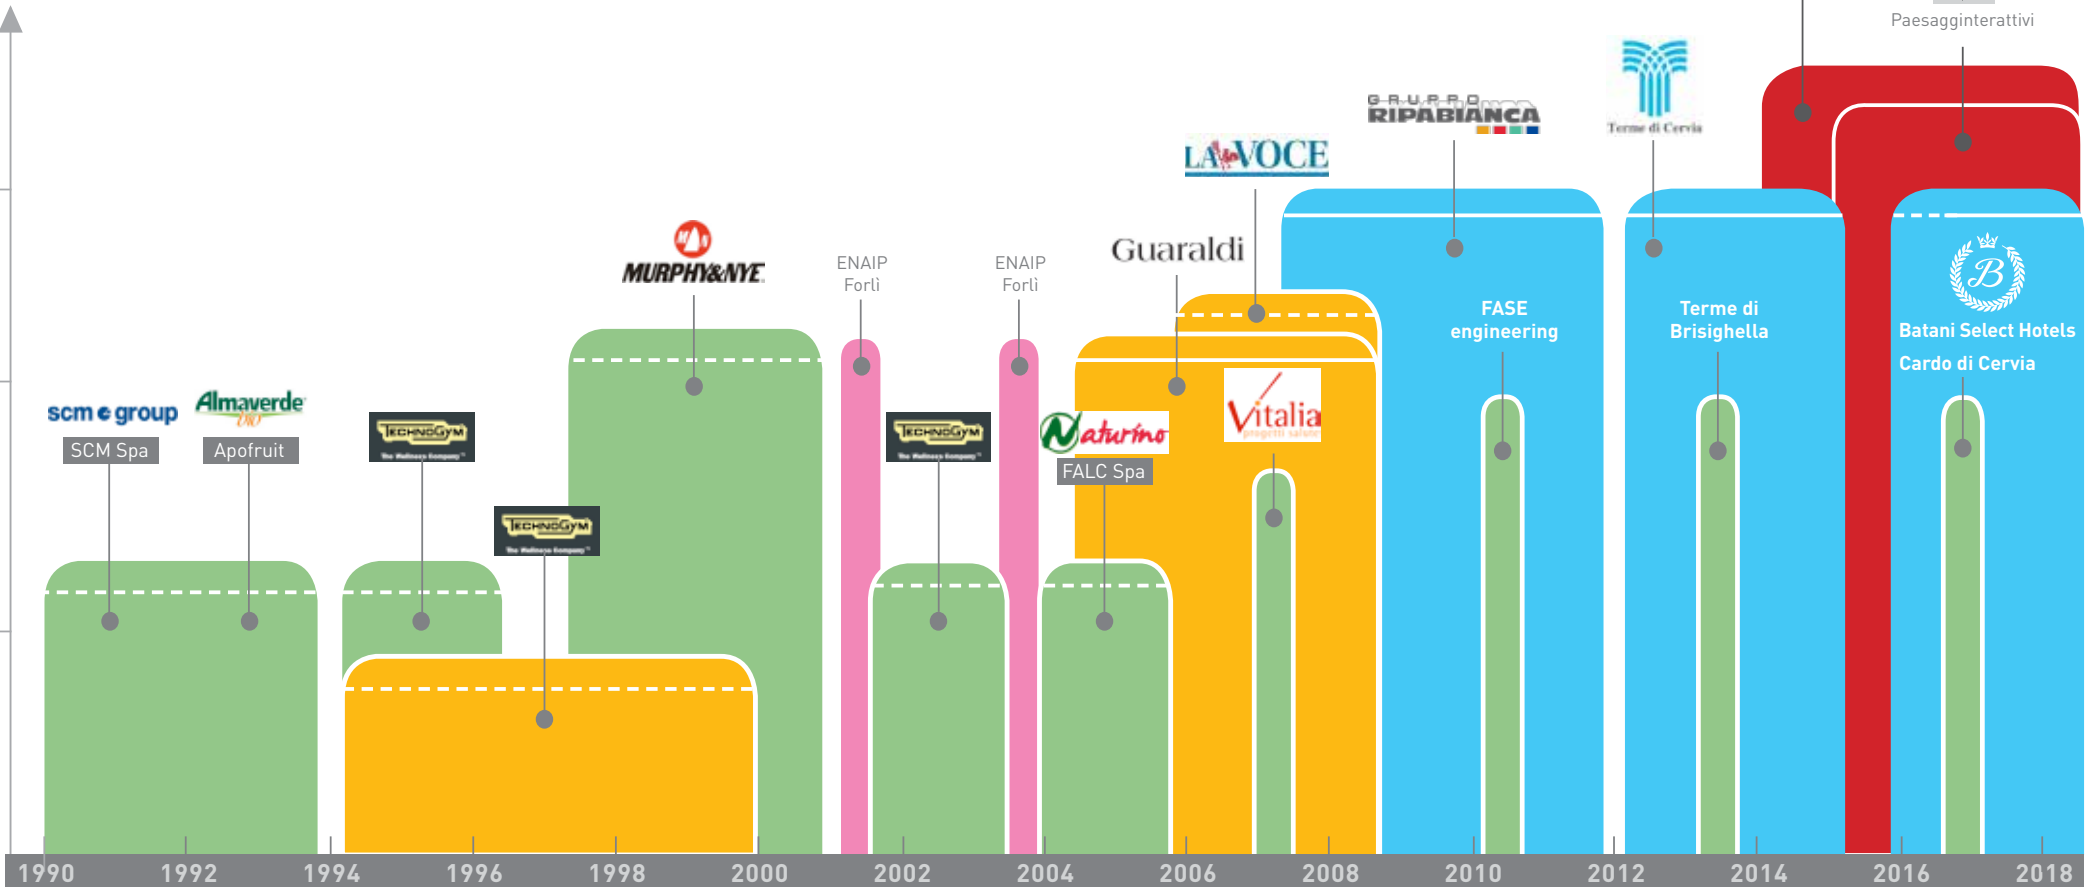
Paesagginterattivi

scm group
SCM Spa

Almaverde bio
Apofruit

TECHNOGYM The Wellness Company

TECHNOGYM The Wellness Company

MURPHY&NYE

ENAIP Forlì

TECHNOGYM The Wellness Company

ENAIP Forlì

Naturino
FALC Spa

Guaraldi

LA VOCE

Vitalia

GRUPPO RIPABIANCA

FASE engineering

Terme di Cervia

Terme di Brisighella

Batani Select Hotels

Cardo di Cervia

1990 1992 1994 1996 1998 2000 2002 2004 2006 2008 2010 2012 2014 2016 2018